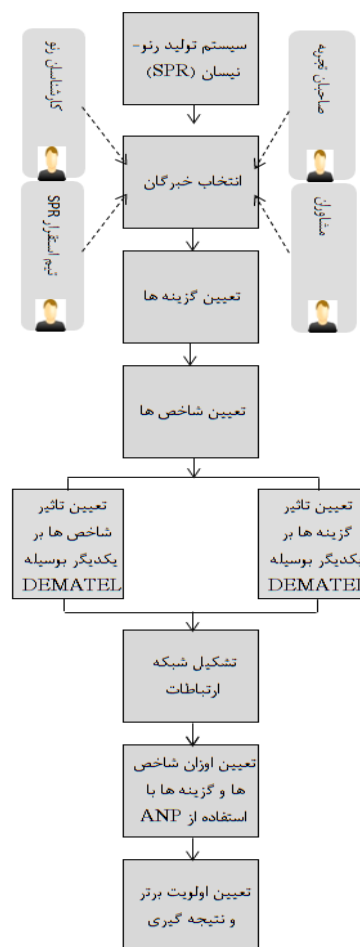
سیستم تولید رنو-نیسان (SPR)

کارشناسان رنو

صاحبان تجربه

انتخاب خبرگان

تیم استقرار SPR

مشاوران

تعیین گزینه ها

تعیین شاخص ها

تعیین تاثیر گزینه ها بر یکدیگر بوسیله DEMATEL

تعیین تاثیر شاخص ها بر یکدیگر بوسیله DEMATEL

تشکیل شبکه ارتباطات

تعیین اوزان شاخص ها و گزینه ها با استفاده از ANP

تعیین اولویت برتر و نتیجه گیری